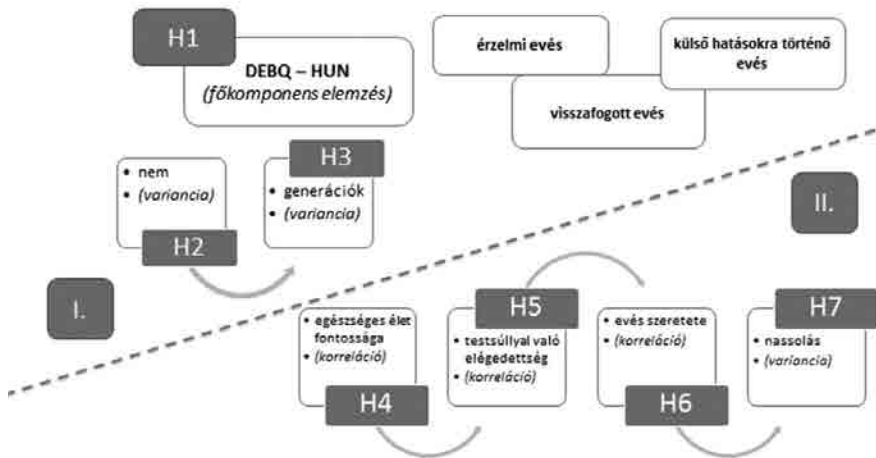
H1

DEBQ – HUN
(főkomponens elemzés)

érzelmi evés

külső hatásokra történő evés

visszafogott evés

• nem
• (variancia)

H2

H3

• generációk
• (variancia)

II.

I.

• egészséges élet fontossága
• (korreláció)

H4

H5

• testsúllyal való elégedettség
• (korreláció)

• evés szeretete
• (korreláció)

H6

H7

• nassolás
• (variancia)